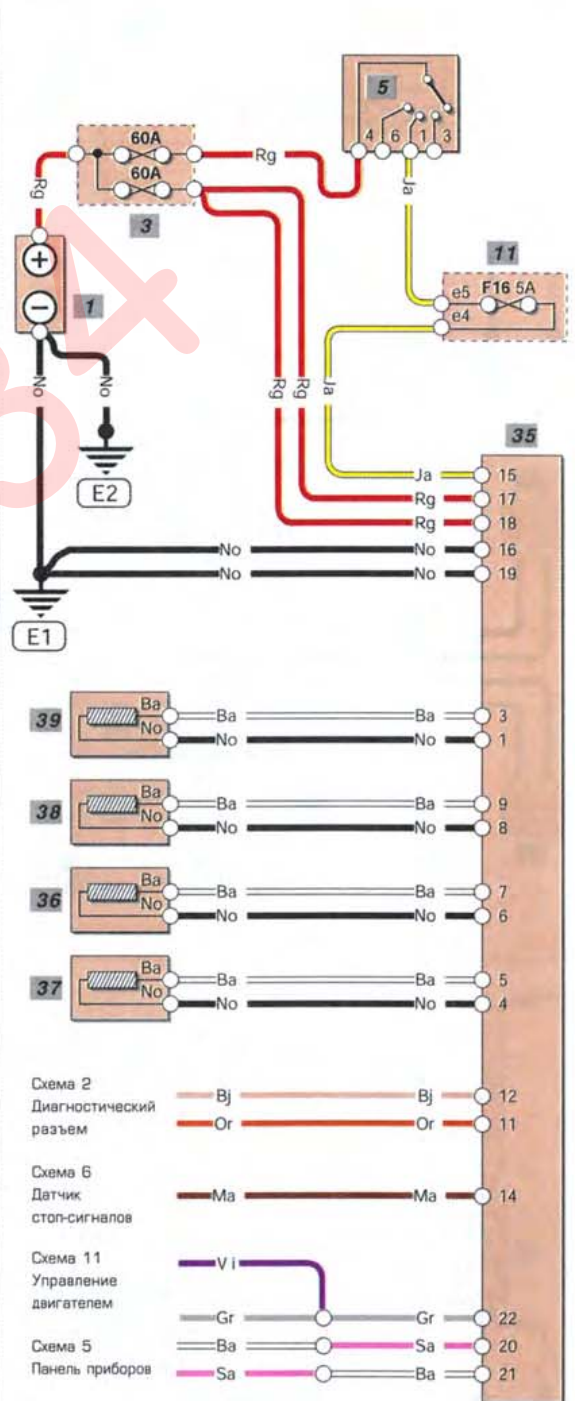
5
4 6 1 3
60A
60A
Rg
Rg
3
Ja
11
e5 F16 5A
e4
1
No
No
Rg
Rg
Ja
E2
35
Ja 15
Rg 17
Rg 18
No No 16
No No 19
E1
39 Ba No Ba Ba 3
No No 1
38 Ba No Ba Ba 9
No No 8
36 Ba No Ba Ba 7
No No 6
37 Ba No Ba Ba 5
No No 4
Схема 2
Диагностический разъем
Bj Bj 12
Or Or 11
Схема 6
Датчик стоп-сигналов
Ma Ma 14
Схема 11
Управление двигателем
Vi
Gr Gr 22
Схема 5
Панель приборов
Ba Sa 20
Sa Ba 21